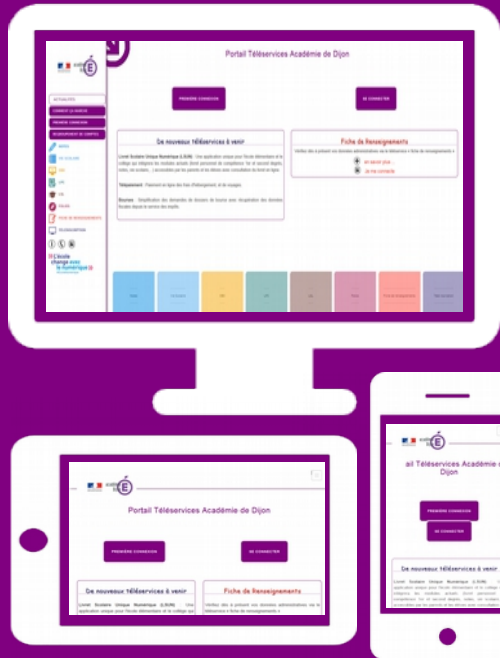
Portail Téléservices Académie de Dijon

ACTUALITÉS
COMMENT ÇA MARCHE
PREMIÈRE CONNEXION
RENOUVELLEMENT DE COMPTES

PREMIÈRE CONNEXION

SE CONNECTER

De nouveaux téléservices à venir

Fiche de Renseignements

en savoir plus...

Je me connecte

L'école change avec le numérique

Portail Téléservices Académie de Dijon

PREMIÈRE CONNEXION

SE CONNECTER

De nouveaux téléservices à venir

Fiche de Renseignements

ail Téléservices Académie de Dijon

PREMIÈRE CONNEXION

SE CONNECTER

De nouveaux téléservices à venir